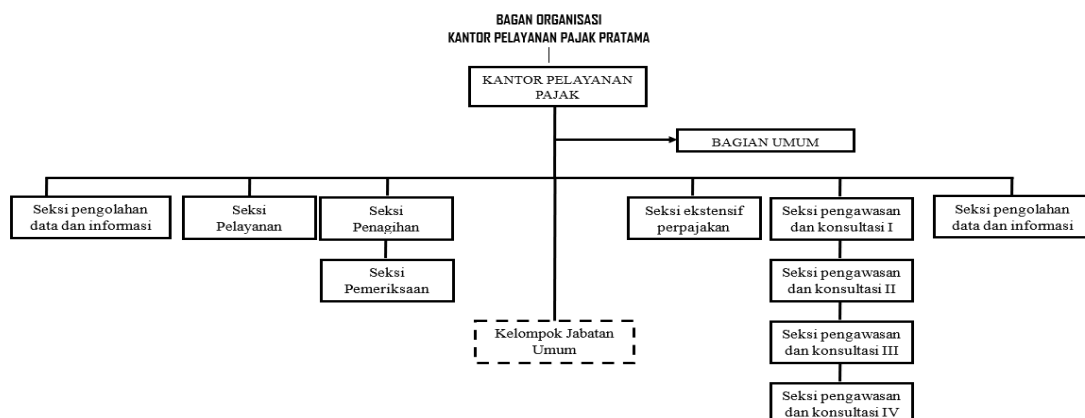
BAGAN ORGANISASI
KANTOR PELAYANAN PAJAK PRATAMA

KANTOR PELAYANAN PAJAK

BAGIAN UMUM

Seksi pengolahan data dan informasi

Seksi Pelayanan

Seksi Penagihan

Seksi Pemeriksaan

Kelompok Jabatan Umum

Seksi ekstensif perpajakan

Seksi pengawasan dan konsultasi I

Seksi pengawasan dan konsultasi II

Seksi pengawasan dan konsultasi III

Seksi pengawasan dan konsultasi IV

Seksi pengolahan data dan informasi